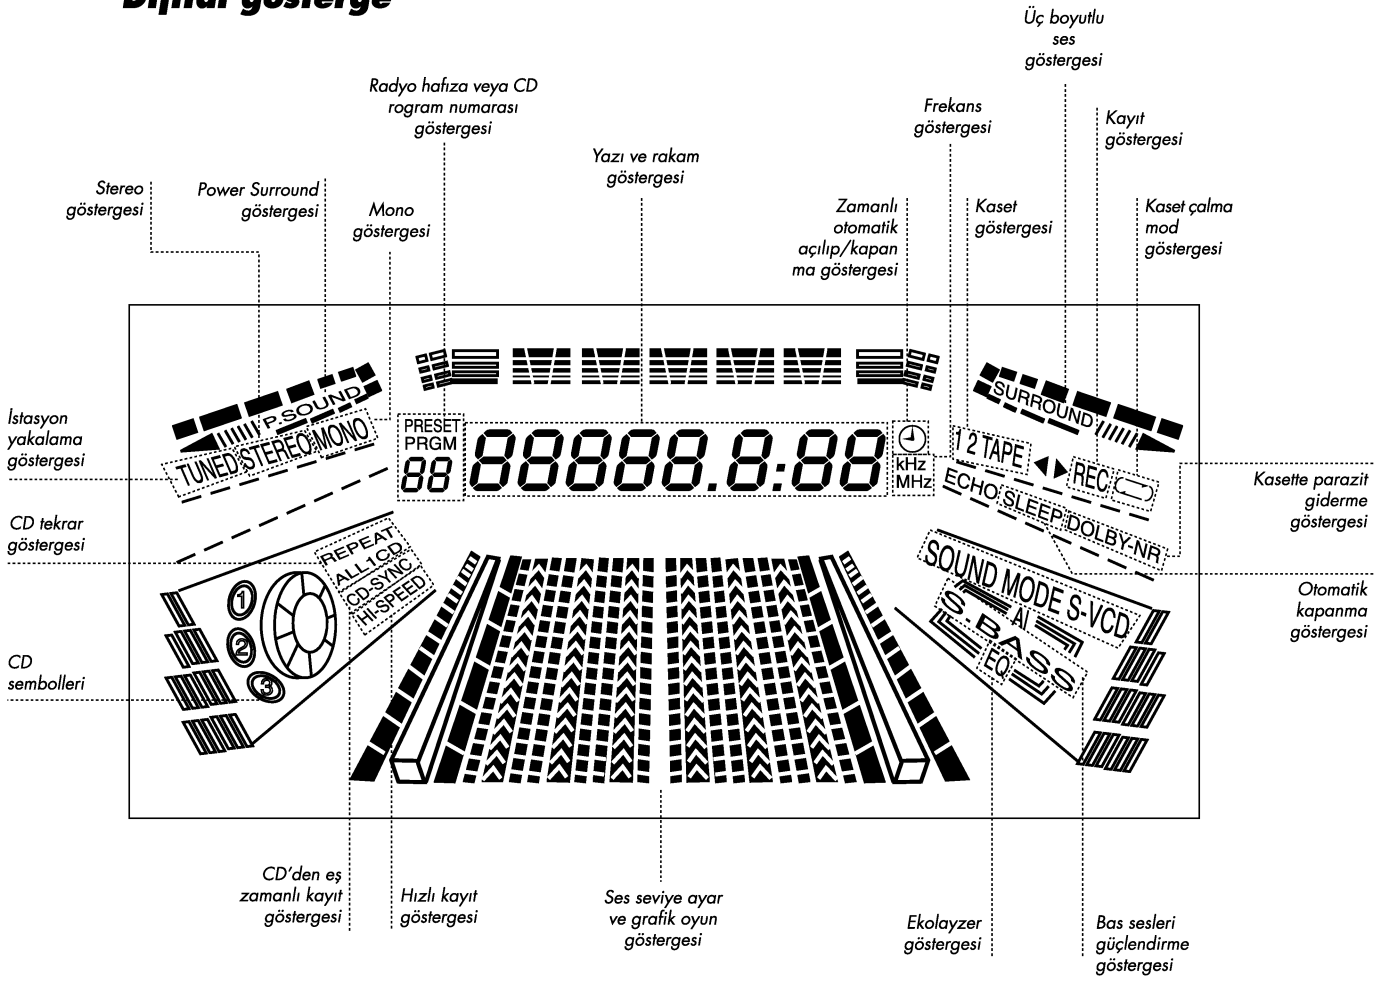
Dijital gösterge

Üç boyutlu ses göstergesi

Radyo hafıza veya CD rogram numarası göstergesi

Frekans göstergesi

Kayıt göstergesi

Yazı ve rakam göstergesi

Stereo göstergesi

Power Surround göstergesi

Mono göstergesi

Zamanlı otomatik açılıp/kapan ma göstergesi

Kaset göstergesi

Kaset çalma mod göstergesi

P.SOUND

SURROUND

İstasyon yakalama göstergesi

TUNED STEREO MONO

PRESET PRGM 88

88888.8:88

kHz MHz

1 2 TAPE

REC

ECHO SLEEP DOLBY-NR

Kasette parazit giderme göstergesi

CD tekrar göstergesi

REPEAT ALL1CD CD-SYNC HI-SPEED

SOUND MODE S-VCD

AI

S.BASS

EQ

Otomatik kapanma göstergesi

CD sembolleri

1 2 3

CD'den eş zamanlı kayıt göstergesi

Hızlı kayıt göstergesi

Ses seviye ayar ve grafik oyun göstergesi

Ekolayzer göstergesi

Bas sesleri güçlendirme göstergesi